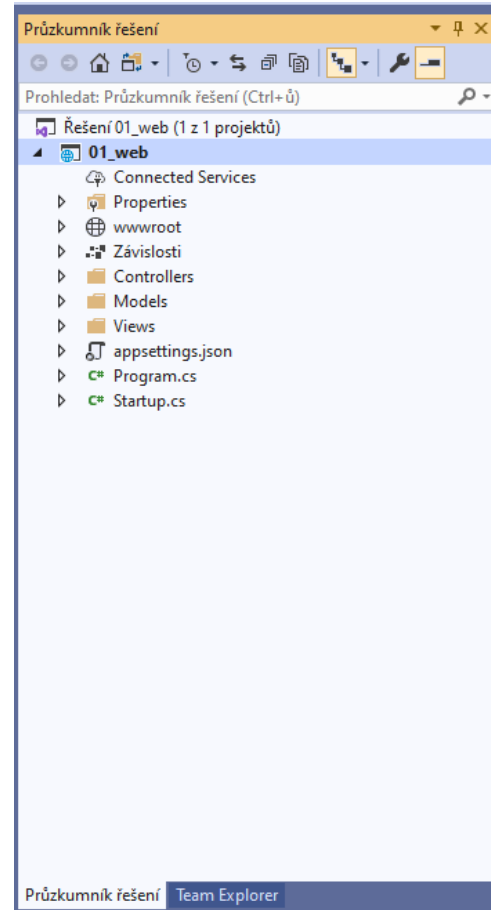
Průzkumník řešení

Prohledat: Průzkumník řešení (Ctrl+ů)

Řešení 01_web (1 z 1 projektů)
01_web
Connected Services
Properties
wwwroot
Závislosti
Controllers
Models
Views
appsettings.json
Program.cs
Startup.cs

Průzkumník řešení
Team Explorer